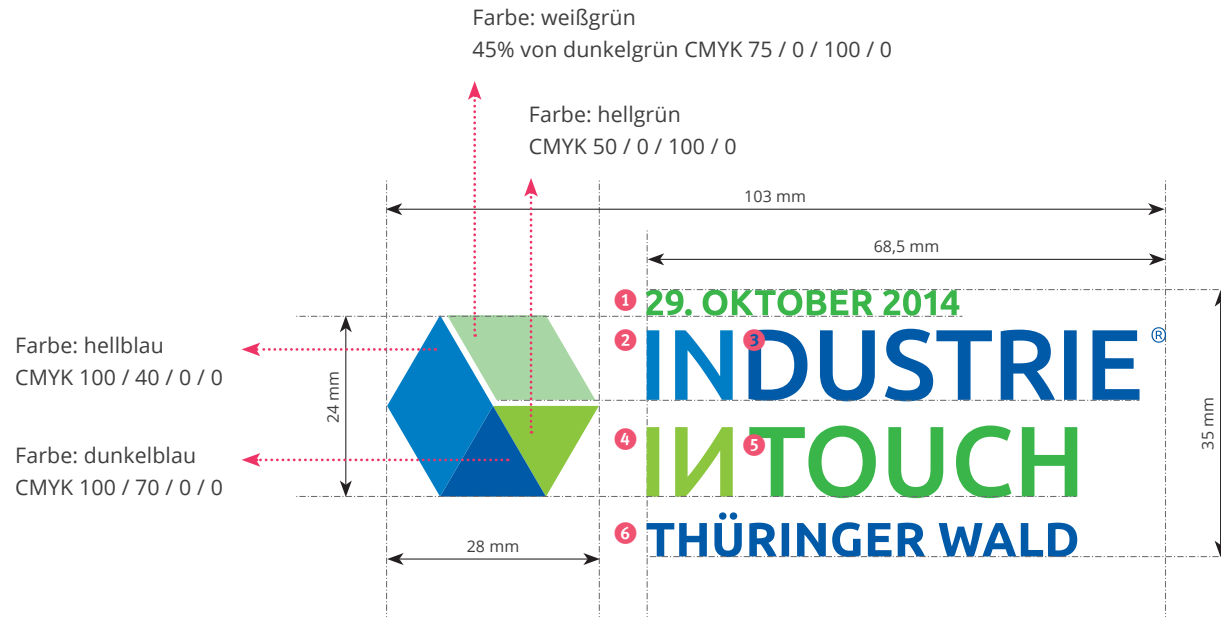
Farbe: weißgrün
45% von dunkelgrün CMYK 75 / 0 / 100 / 0

Farbe: hellgrün
CMYK 50 / 0 / 100 / 0

103 mm

68,5 mm

1 29. OKTOBER 2014

2 IN 3 DUSTRIE ®

4 IN 5 TOUCH

6 THÜRINGER WALD

Farbe: hellblau
CMYK 100 / 40 / 0 / 0

Farbe: dunkelblau
CMYK 100 / 70 / 0 / 0

24 mm

35 mm

28 mm